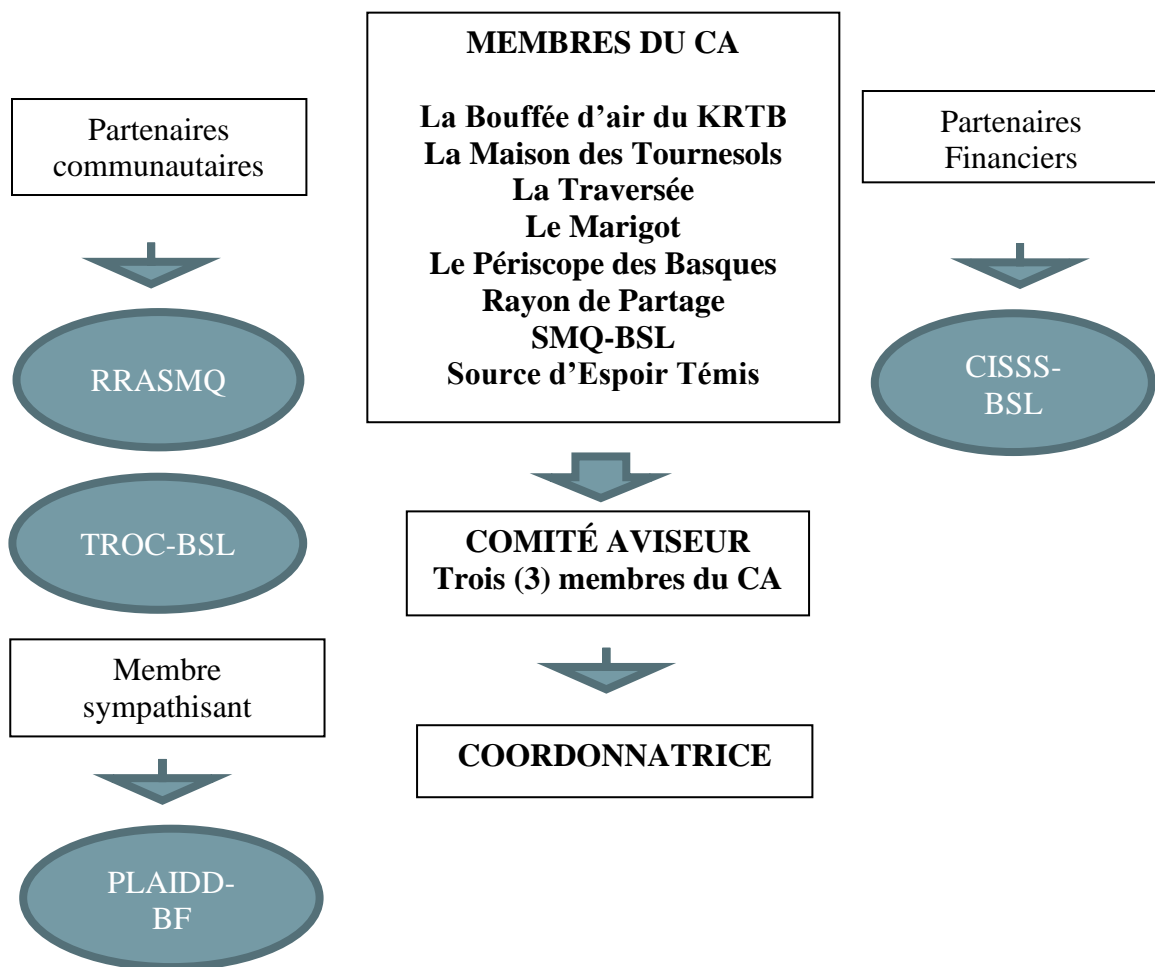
Partenaires communautaires

MEMBRES DU CA

La Bouffée d'air du KRTB
La Maison des Tournesols
La Traversée
Le Marigot
Le Périscope des Basques
Rayon de Partage
SMQ-BSL
Source d'Espoir Témis

Partenaires Financiers

RRASMQ

CISSS-BSL

TROC-BSL

COMITÉ AVISEUR
Trois (3) membres du CA

Membre sympathisant

COORDONNATRICE

PLAIDD-BF